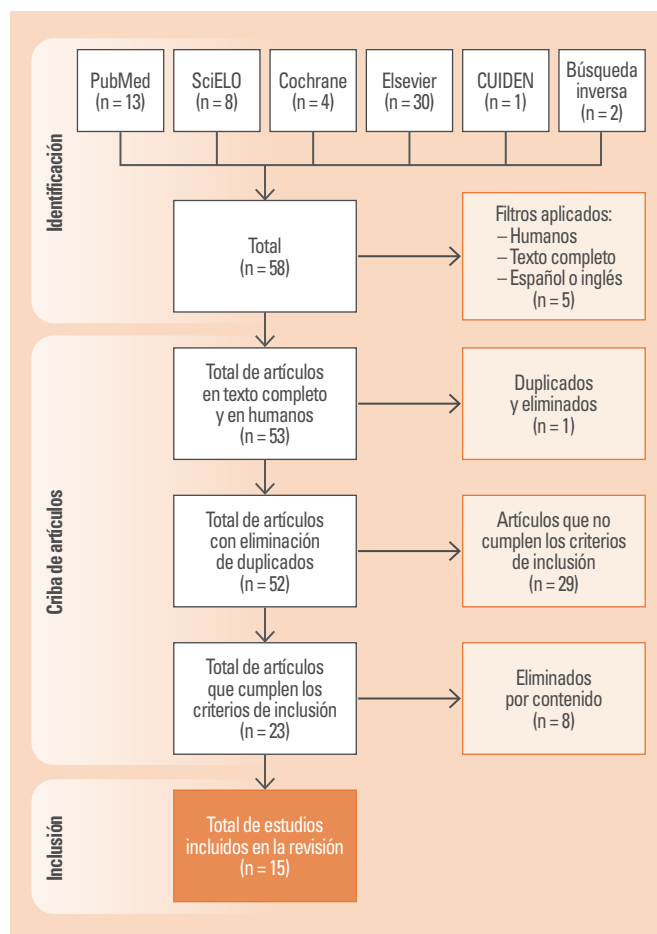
Identificación

PubMed
(n = 13)

SciELO
(n = 8)

Cochrane
(n = 4)

Elsevier
(n = 30)

CUIDEN
(n = 1)

Búsqueda inversa
(n = 2)

Total
(n = 58)

Filtros aplicados:
– Humanos
– Texto completo
– Español o inglés
(n = 5)

Criba de artículos

Total de artículos en texto completo y en humanos
(n = 53)

Duplicados y eliminados
(n = 1)

Total de artículos con eliminación de duplicados
(n = 52)

Artículos que no cumplen los criterios de inclusión
(n = 29)

Total de artículos que cumplen los criterios de inclusión
(n = 23)

Eliminados por contenido
(n = 8)

Inclusión

Total de estudios incluidos en la revisión
(n = 15)